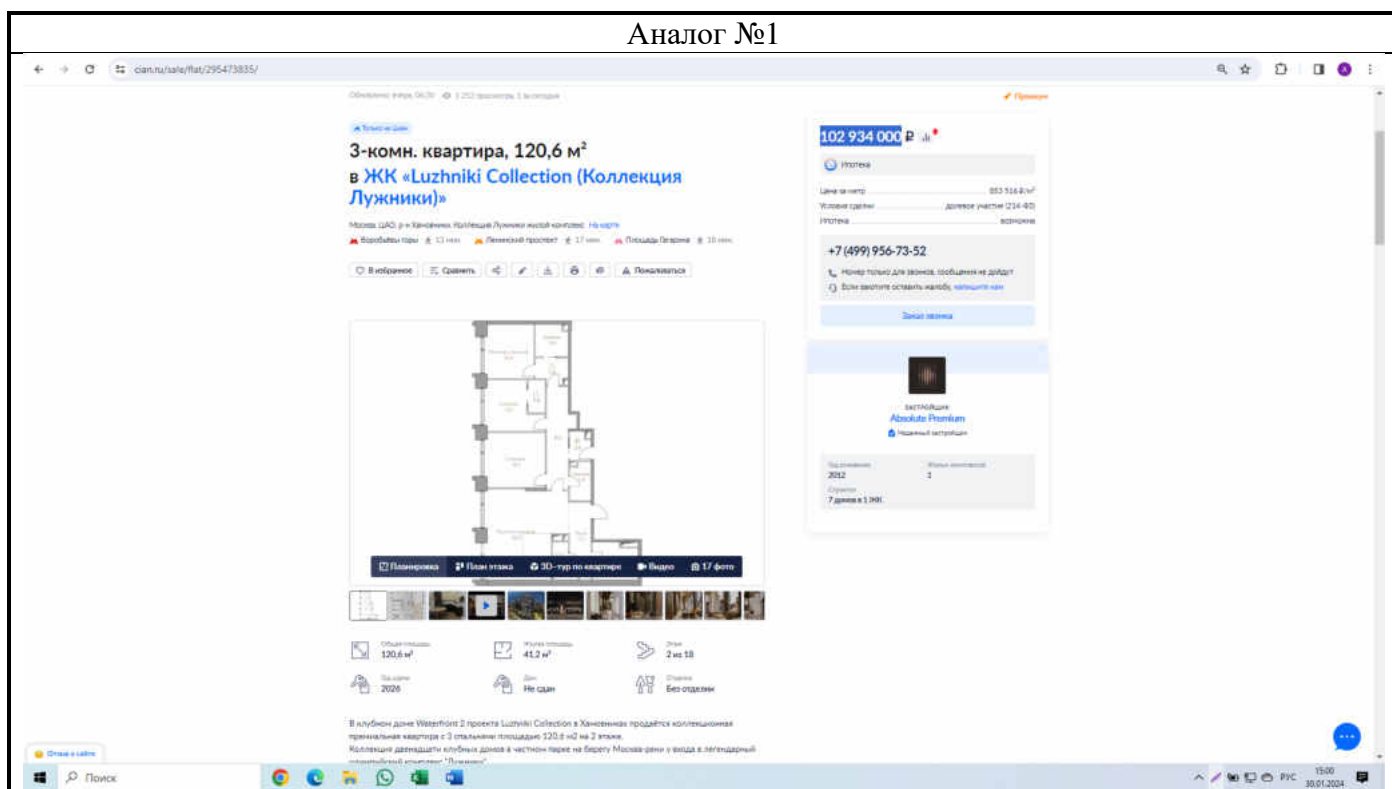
Аналог №1

cian.ru/sale/flat/295473835/

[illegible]

Премиум

Только на Циан

3-комн. квартира, 120,6 м²

в ЖК «Luzhniki Collection (Коллекция Лужники)»

Москва, ЦАО, р-н Хамовники, Коллекция Лужники жилой комплекс На карте

Воробьевы горы 13 мин. Ленинский проспект 17 мин. Площадь Гагарина 18 мин.

В избранное Сравнить Пожаловаться

Планировка План этажа 3D-тур по квартире Видео 17 фото

Общая площадь 120,6 м²

Жилая площадь 41,2 м²

Этаж 2 из 18

Год сдачи 2026

Дом Не сдан

Отделка Без отделки

В клубном доме Waterfront 2 проекта Luzhniki Collection в Хамовниках продаётся коллекционная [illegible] квартира с 3 спальнями площадью 120,6 м2 на 2 этаже.

Коллекция двенадцати клубных домов в частном парке на берегу Москвы-реки у входа в легендарный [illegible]

102 934 000 ₽

Ипотека

Цена за метр 853 516 ₽/м²

Условия сделки долевое участие (214-ФЗ)

Ипотека возможна

+7 (499) 956-73-52

Номер только для звонков, сообщения не дойдут

Если захотите оставить жалобу, напишите нам

Заказ звонка

ЗАСТРОЙЩИК

Absolute Premium

Надежный застройщик

Год основания 2012

Жилых комплексов 1

Строится 7 домов в 1 ЖК

Отзыв о сайте

Поиск

РУС 15:00 30.01.2024